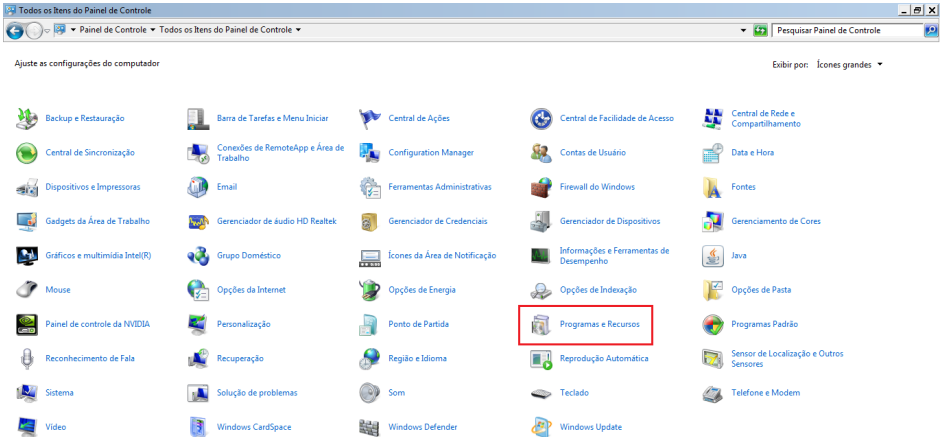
Todos os Itens do Painel de Controle

Painel de Controle ▸ Todos os Itens do Painel de Controle ▸

Pesquisar Painel de Controle

Ajuste as configurações do computador

Exibir por: Ícones grandes ▾

Backup e Restauração
Barra de Tarefas e Menu Iniciar
Central de Ações
Central de Facilidade de Acesso
Central de Rede e Compartilhamento
Central de Sincronização
Conexões de RemoteApp e Área de Trabalho
Configuration Manager
Contas de Usuário
Data e Hora
Dispositivos e Impressoras
Email
Ferramentas Administrativas
Firewall do Windows
Fontes
Gadgets da Área de Trabalho
Gerenciador de áudio HD Realtek
Gerenciador de Credenciais
Gerenciador de Dispositivos
Gerenciamento de Cores
Gráficos e multimídia Intel(R)
Grupo Doméstico
Ícones da Área de Notificação
Informações e Ferramentas de Desempenho
Java
Mouse
Opções da Internet
Opções de Energia
Opções de Indexação
Opções de Pasta
Painel de controle da NVIDIA
Personalização
Ponto de Partida
Programas e Recursos
Programas Padrão
Reconhecimento de Fala
Recuperação
Região e Idioma
Reprodução Automática
Sensor de Localização e Outros Sensores
Sistema
Solução de problemas
Som
Teclado
Telefone e Modem
Vídeo
Windows CardSpace
Windows Defender
Windows Update